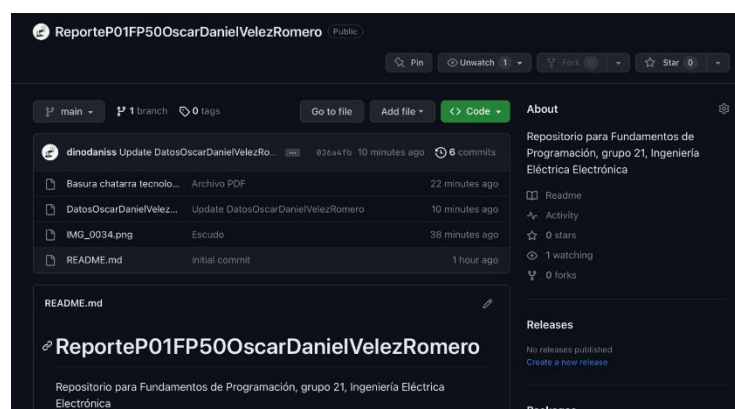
ReporteP01FP50OscarDanielVelezRomero Public

Pin Unwatch 1 Fork 0 Star 0

main 1 branch 0 tags Go to file Add file Code

dinodaniss Update DatosOscarDanielVelezRo... 036a4fb 10 minutes ago 6 commits

| | | |
|---|---|---|
| Basura chatarra tecnolo... | Archivo PDF | 22 minutes ago |
| DatosOscarDanielVelez... | Update DatosOscarDanielVelezRomero | 10 minutes ago |
| IMG_0034.png | Escudo | 38 minutes ago |
| README.md | Initial commit | 1 hour ago |

README.md

ReporteP01FP50OscarDanielVelezRomero

Repositorio para Fundamentos de Programación, grupo 21, Ingeniería Eléctrica Electrónica

About

Repositorio para Fundamentos de Programación, grupo 21, Ingeniería Eléctrica Electrónica

Readme
Activity
0 stars
1 watching
0 forks

Releases

No releases published
Create a new release

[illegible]